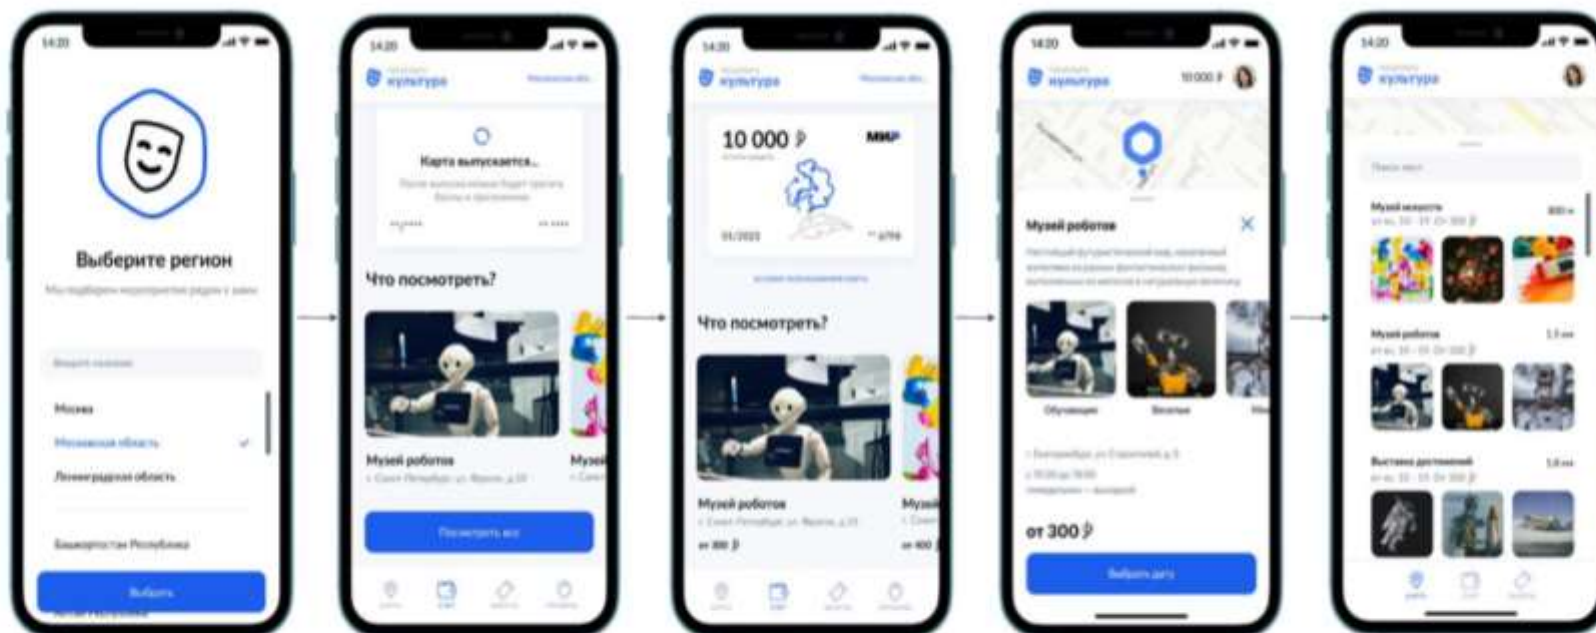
14:20

Выберите регион

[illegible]

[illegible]

Москва

Московская область

Ленинградская область

Башкортостан Республика

Выбрать

14:20

культура

Карта выпускается...

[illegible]

Что посмотреть?

Музей роботов

Посмотреть все

14:20

культура

10 000 ₽

МИР

Что посмотреть?

Музей роботов

от 300 ₽

14:20

культура

10 000 ₽

Музей роботов

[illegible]

Обучающие

Веселые

от 300 ₽

Выбрать дату

14:20

культура

Музей искусств

Музей роботов

Выставка достижений